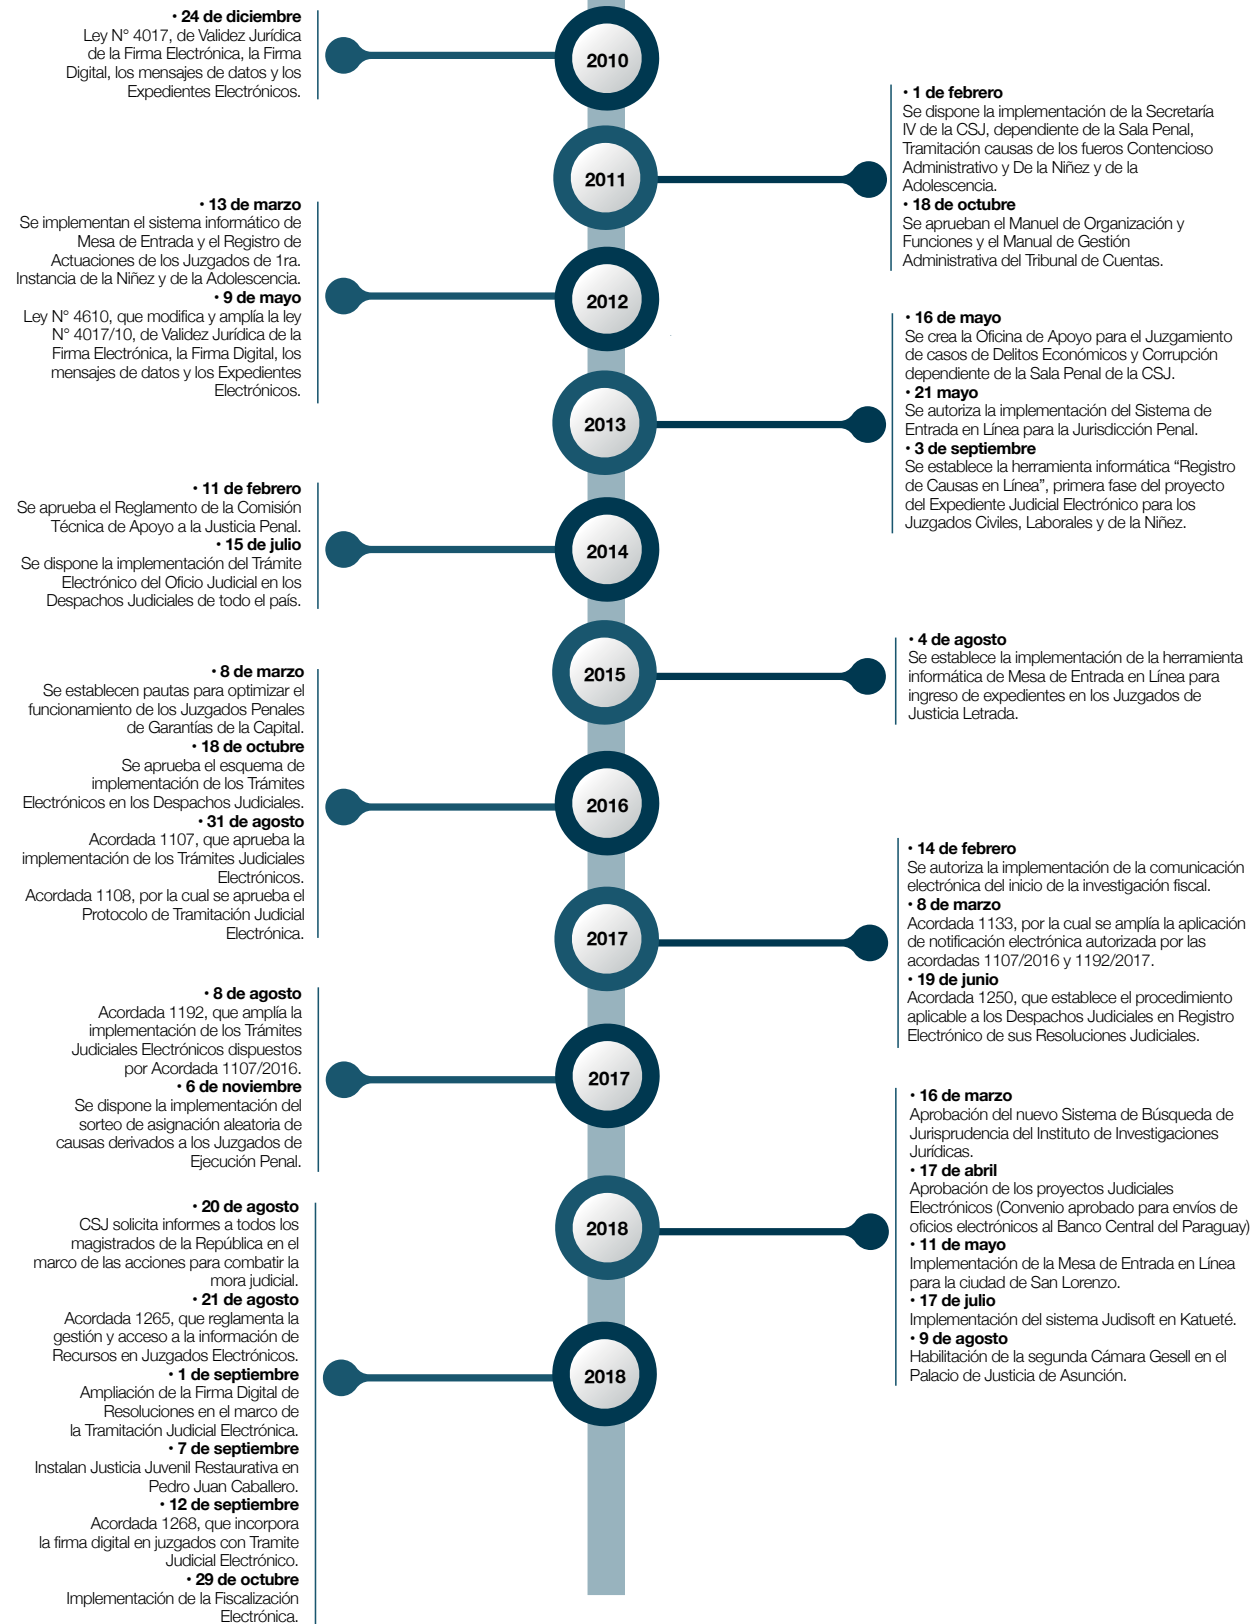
• 24 de diciembre
Ley N° 4017, de Validez Jurídica de la Firma Electrónica, la Firma Digital, los mensajes de datos y los Expedientes Electrónicos.

2010

2011

• 1 de febrero
Se dispone la implementación de la Secretaría IV de la CSJ, dependiente de la Sala Penal, Tramitación causas de los fueros Contencioso Administrativo y De la Niñez y de la Adolescencia.
• 18 de octubre
Se aprueban el Manuel de Organización y Funciones y el Manual de Gestión Administrativa del Tribunal de Cuentas.

• 13 de marzo
Se implementan el sistema informático de Mesa de Entrada y el Registro de Actuaciones de los Juzgados de 1ra. Instancia de la Niñez y de la Adolescencia.
• 9 de mayo
Ley N° 4610, que modifica y amplía la ley N° 4017/10, de Validez Jurídica de la Firma Electrónica, la Firma Digital, los mensajes de datos y los Expedientes Electrónicos.

2012

2013

• 16 de mayo
Se crea la Oficina de Apoyo para el Juzgamiento de casos de Delitos Económicos y Corrupción dependiente de la Sala Penal de la CSJ.
• 21 mayo
Se autoriza la implementación del Sistema de Entrada en Línea para la Jurisdicción Penal.
• 3 de septiembre
Se establece la herramienta informática “Registro de Causas en Línea”, primera fase del proyecto del Expediente Judicial Electrónico para los Juzgados Civiles, Laborales y de la Niñez.

• 11 de febrero
Se aprueba el Reglamento de la Comisión Técnica de Apoyo a la Justicia Penal.
• 15 de julio
Se dispone la implementación del Trámite Electrónico del Oficio Judicial en los Despachos Judiciales de todo el país.

2014

2015

• 4 de agosto
Se establece la implementación de la herramienta informática de Mesa de Entrada en Línea para ingreso de expedientes en los Juzgados de Justicia Letrada.

• 8 de marzo
Se establecen pautas para optimizar el funcionamiento de los Juzgados Penales de Garantías de la Capital.
• 18 de octubre
Se aprueba el esquema de implementación de los Trámites Electrónicos en los Despachos Judiciales.
• 31 de agosto
Acordada 1107, que aprueba la implementación de los Trámites Judiciales Electrónicos.
Acordada 1108, por la cual se aprueba el Protocolo de Tramitación Judicial Electrónica.

2016

2017

• 14 de febrero
Se autoriza la implementación de la comunicación electrónica del inicio de la investigación fiscal.
• 8 de marzo
Acordada 1133, por la cual se amplía la aplicación de notificación electrónica autorizada por las acordadas 1107/2016 y 1192/2017.
• 19 de junio
Acordada 1250, que establece el procedimiento aplicable a los Despachos Judiciales en Registro Electrónico de sus Resoluciones Judiciales.

• 8 de agosto
Acordada 1192, que amplía la implementación de los Trámites Judiciales Electrónicos dispuestos por Acordada 1107/2016.
• 6 de noviembre
Se dispone la implementación del sorteo de asignación aleatoria de causas derivados a los Juzgados de Ejecución Penal.

2017

2018

• 16 de marzo
Aprobación del nuevo Sistema de Búsqueda de Jurisprudencia del Instituto de Investigaciones Jurídicas.
• 17 de abril
Aprobación de los proyectos Judiciales Electrónicos (Convenio aprobado para envíos de oficios electrónicos al Banco Central del Paraguay)
• 11 de mayo
Implementación de la Mesa de Entrada en Línea para la ciudad de San Lorenzo.
• 17 de julio
Implementación del sistema Judisoft en Katueté.
• 9 de agosto
Habilitación de la segunda Cámara Gesell en el Palacio de Justicia de Asunción.

• 20 de agosto
CSJ solicita informes a todos los magistrados de la República en el marco de las acciones para combatir la mora judicial.
• 21 de agosto
Acordada 1265, que reglamenta la gestión y acceso a la información de Recursos en Juzgados Electrónicos.
• 1 de septiembre
Ampliación de la Firma Digital de Resoluciones en el marco de la Tramitación Judicial Electrónica.
• 7 de septiembre
Instalan Justicia Juvenil Restaurativa en Pedro Juan Caballero.
• 12 de septiembre
Acordada 1268, que incorpora la firma digital en juzgados con Tramite Judicial Electrónico.
• 29 de octubre
Implementación de la Fiscalización Electrónica.

2018